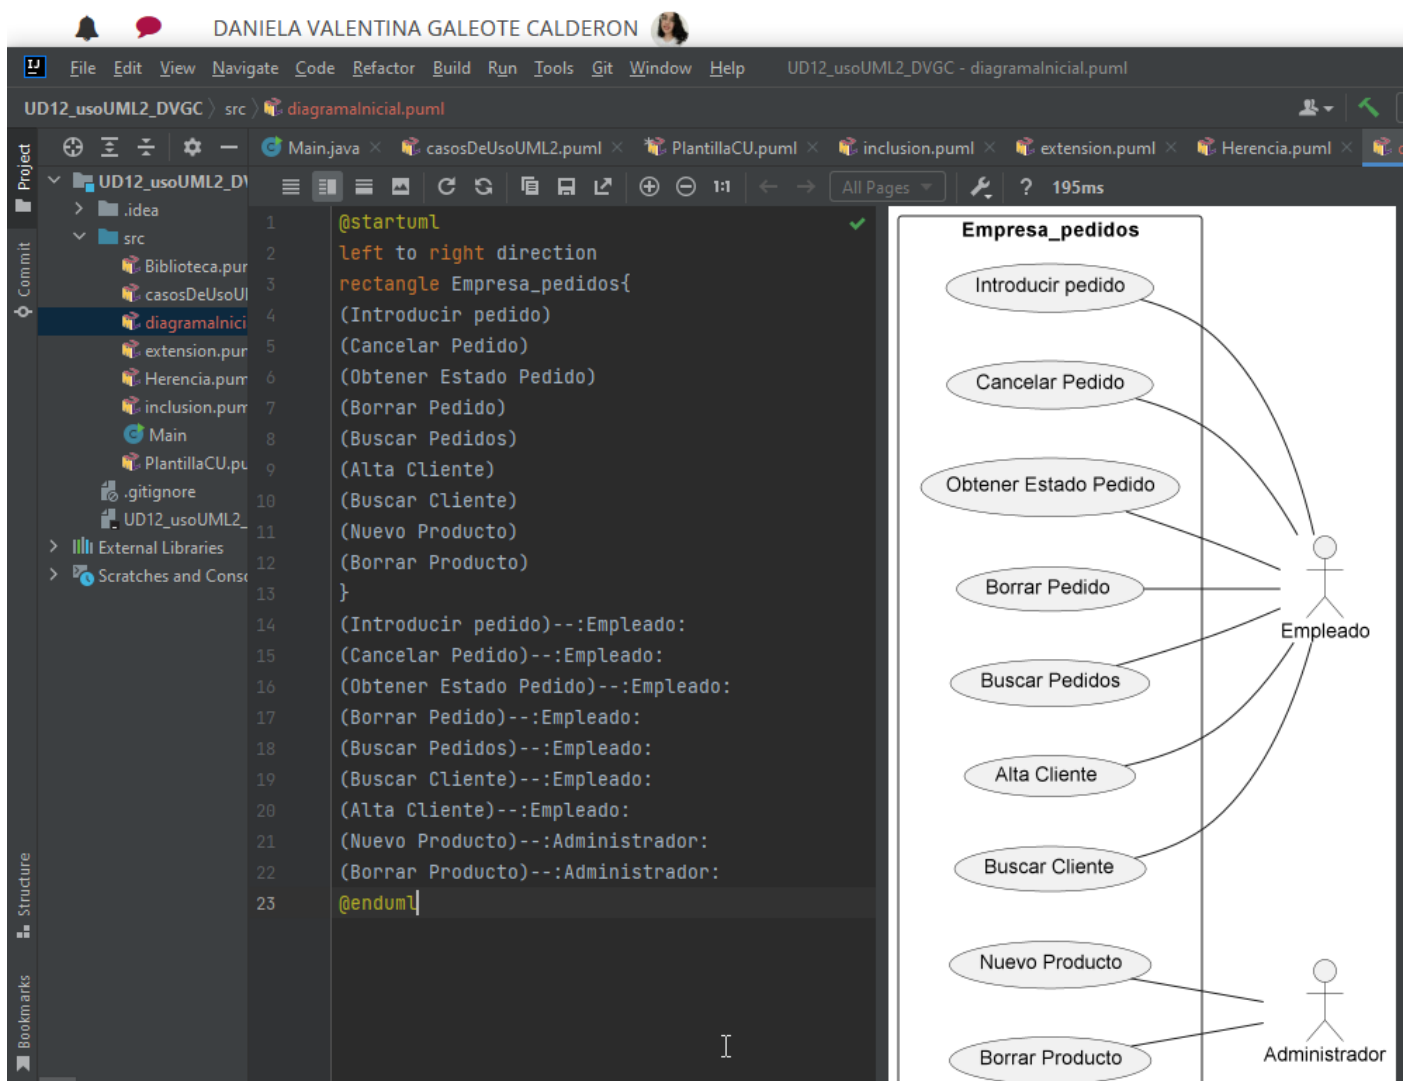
DANIELA VALENTINA GALEOTE CALDERON

File Edit View Navigate Code Refactor Build Run Tools Git Window Help UD12_usoUML2_DVGC - diagramaInicial.puml

UD12_usoUML2_DVGC 〉 src 〉 diagramaInicial.puml

Project

UD12_usoUML2_DV
.idea
src
Biblioteca.pur
casosDeUsoUI
diagramaInici
extension.pur
Herencia.pum
inclusion.pum
Main
PlantillaCU.pu
.gitignore
UD12_usoUML2_
External Libraries
Scratches and Cons

Commit
Structure
Bookmarks

Main.java × casosDeUsoUML2.puml × PlantillaCU.puml × inclusion.puml × extension.puml × Herencia.puml ×

All Pages ? 195ms

1 @startuml
2 left to right direction
3 rectangle Empresa_pedidos{
4 (Introducir pedido)
5 (Cancelar Pedido)
6 (Obtener Estado Pedido)
7 (Borrar Pedido)
8 (Buscar Pedidos)
9 (Alta Cliente)
10 (Buscar Cliente)
11 (Nuevo Producto)
12 (Borrar Producto)
13 }
14 (Introducir pedido)--:Empleado:
15 (Cancelar Pedido)--:Empleado:
16 (Obtener Estado Pedido)--:Empleado:
17 (Borrar Pedido)--:Empleado:
18 (Buscar Pedidos)--:Empleado:
19 (Buscar Cliente)--:Empleado:
20 (Alta Cliente)--:Empleado:
21 (Nuevo Producto)--:Administrador:
22 (Borrar Producto)--:Administrador:
23 @enduml

Empresa_pedidos
Introducir pedido
Cancelar Pedido
Obtener Estado Pedido
Borrar Pedido
Buscar Pedidos
Alta Cliente
Buscar Cliente
Nuevo Producto
Borrar Producto
Empleado
Administrador